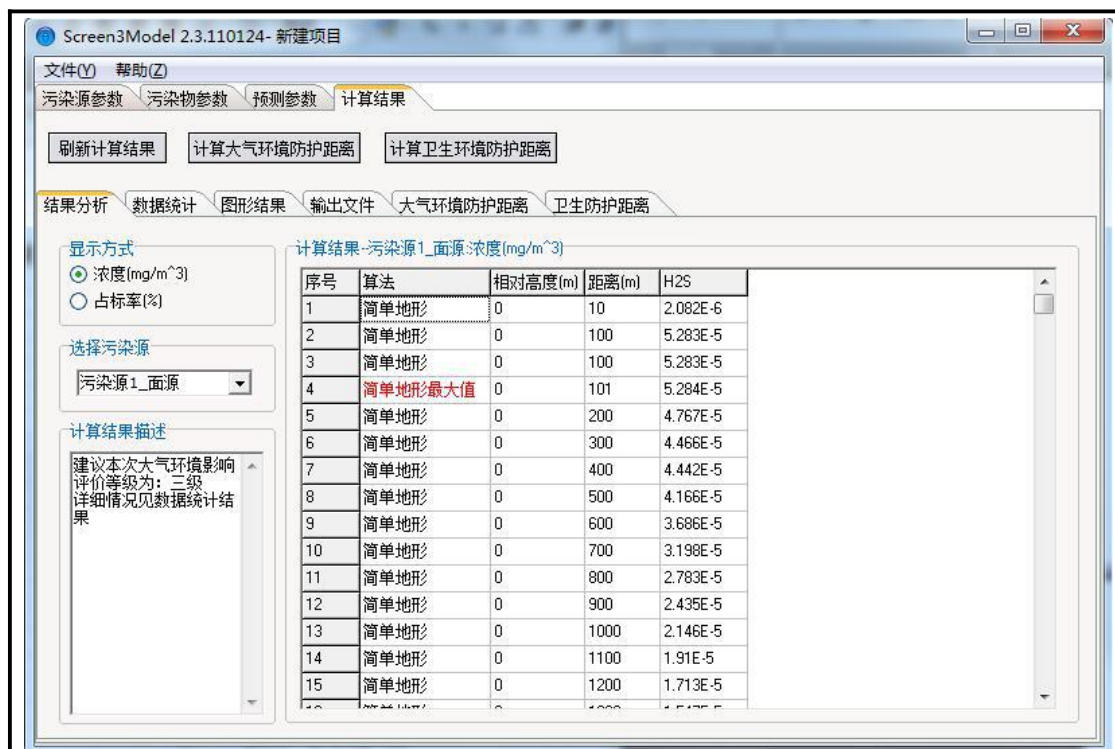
Screen3Model 2.3.110124- 新建项目

文件(Y) 帮助(Z)

污染源参数 污染物参数 预测参数 计算结果

刷新计算结果 计算大气环境防护距离 计算卫生环境防护距离

结果分析 数据统计 图形结果 输出文件 大气环境防护距离 卫生防护距离

显示方式
浓度(mg/m^3)
占标率(%)

选择污染源
污染源1_面源

计算结果描述
建议本次大气环境影响评价等级为：三级
详细情况见数据统计结果

计算结果-污染源1_面源:浓度(mg/m^3)

| 序号 | 算法 | 相对高度(m) | 距离(m) | H2S |
|---|---|---|---|---|
| 1 | 简单地形 | 0 | 10 | 2.082E-6 |
| 2 | 简单地形 | 0 | 100 | 5.283E-5 |
| 3 | 简单地形 | 0 | 100 | 5.283E-5 |
| 4 | 简单地形最大值 | 0 | 101 | 5.284E-5 |
| 5 | 简单地形 | 0 | 200 | 4.767E-5 |
| 6 | 简单地形 | 0 | 300 | 4.466E-5 |
| 7 | 简单地形 | 0 | 400 | 4.442E-5 |
| 8 | 简单地形 | 0 | 500 | 4.166E-5 |
| 9 | 简单地形 | 0 | 600 | 3.686E-5 |
| 10 | 简单地形 | 0 | 700 | 3.198E-5 |
| 11 | 简单地形 | 0 | 800 | 2.783E-5 |
| 12 | 简单地形 | 0 | 900 | 2.435E-5 |
| 13 | 简单地形 | 0 | 1000 | 2.146E-5 |
| 14 | 简单地形 | 0 | 1100 | 1.91E-5 |
| 15 | 简单地形 | 0 | 1200 | 1.713E-5 |
| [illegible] | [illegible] | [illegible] | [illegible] | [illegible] |